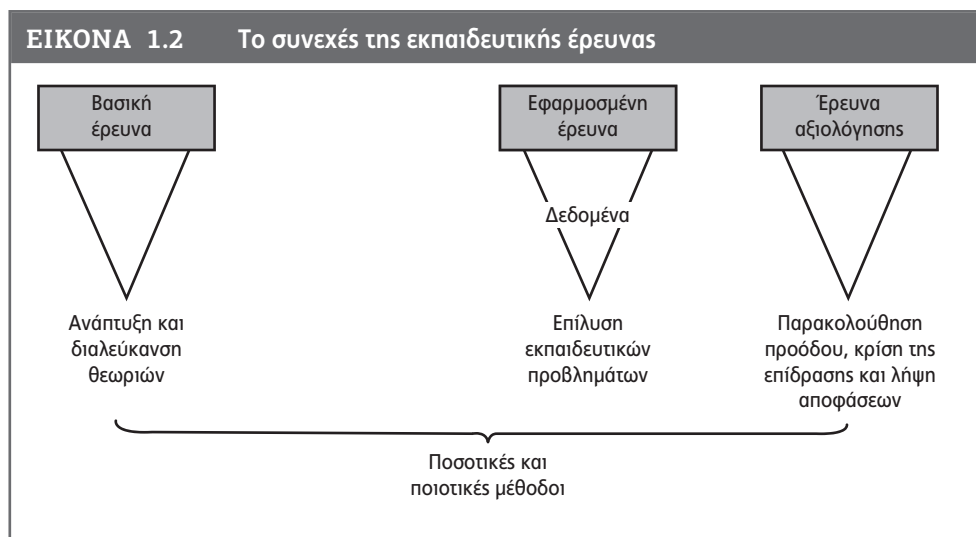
ΕΙΚΟΝΑ 1.2 Το συνεχές της εκπαιδευτικής έρευνας

Βασική έρευνα

Εφαρμοσμένη έρευνα

Έρευνα αξιολόγησης

Δεδομένα

Ανάπτυξη και διαλεύκανση θεωριών

Επίλυση εκπαιδευτικών προβλημάτων

Παρακολούθηση προόδου, κρίση της επίδρασης και λήψη αποφάσεων

Ποσοτικές και ποιοτικές μέθοδοι